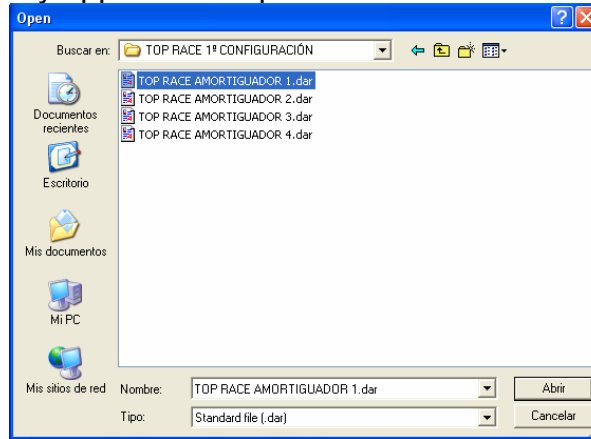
Open

Buscar en: TOP RACE 1º CONFIGURACIÓN

TOP RACE AMORTIGUADOR 1.dar
TOP RACE AMORTIGUADOR 2.dar
TOP RACE AMORTIGUADOR 3.dar
TOP RACE AMORTIGUADOR 4.dar

Documentos recientes
Escritorio
Mis documentos
Mi PC
Mis sitios de red

Nombre: TOP RACE AMORTIGUADOR 1.dar
Abrir
Tipo: Standard file (.dar)
Cancelar